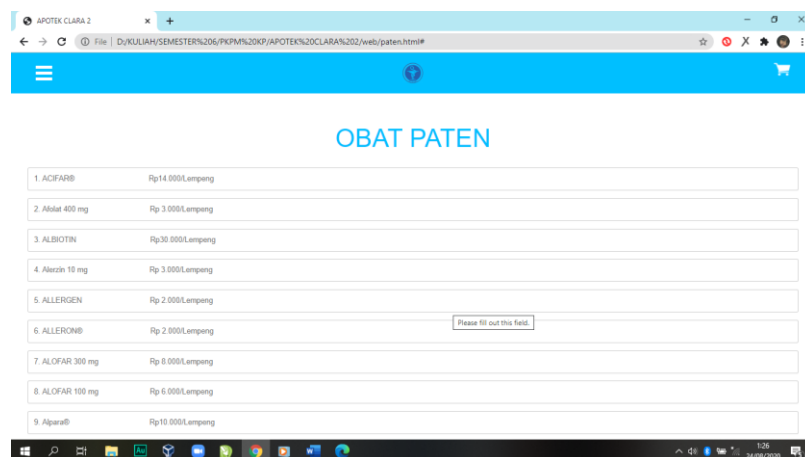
APOTEK CLARA 2

File | D:/KULIAH/SEMESTER%206/PKPM%20KP/APOTEK%20CLARA%202/web/paten.html#

OBAT PATEN

1. ACIFAR® Rp14.000/Lempeng

2. Allolat 400 mg Rp 3.000/Lempeng

3. ALBIOTIN Rp30.000/Lempeng

4. Alerzin 10 mg Rp 3.000/Lempeng

5. ALLERGEN Rp 2.000/Lempeng

6. ALLERON® Rp 2.000/Lempeng

Please fill out this field.

7. ALOFAR 300 mg Rp 8.000/Lempeng

8. ALOFAR 100 mg Rp 6.000/Lempeng

9. Alpara® Rp10.000/Lempeng

1:26
24/08/2020